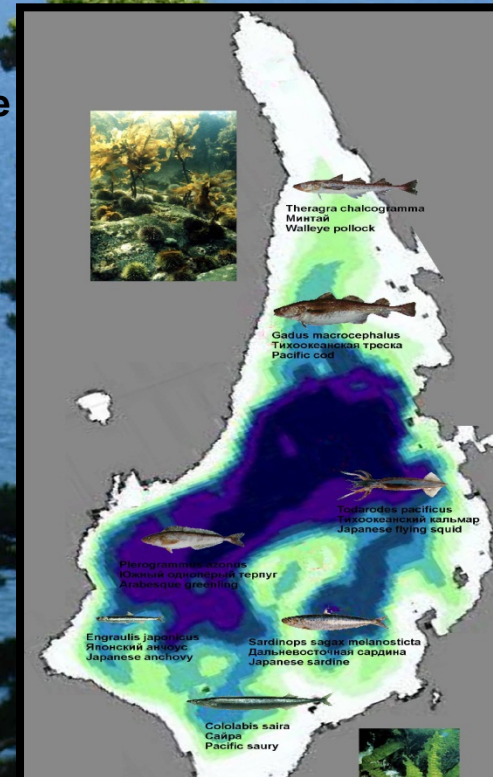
e

Theragra chalcogramma
Минтай
Walleye pollock

Gadus macrocephalus
Тихоокеанская треска
Pacific cod

Todarodes pacificus
Тихоокеанский кальмар
Japanese flying squid

Pleurogrammus azonus
Южный однопёрый терпуг
Arabesque greenling

Engraulis japonicus
Японский анчоус
Japanese anchovy

Sardinops sagax melanosticta
Дальневосточная сардина
Japanese sardine

Cololabis saira
Сайра
Pacific saury